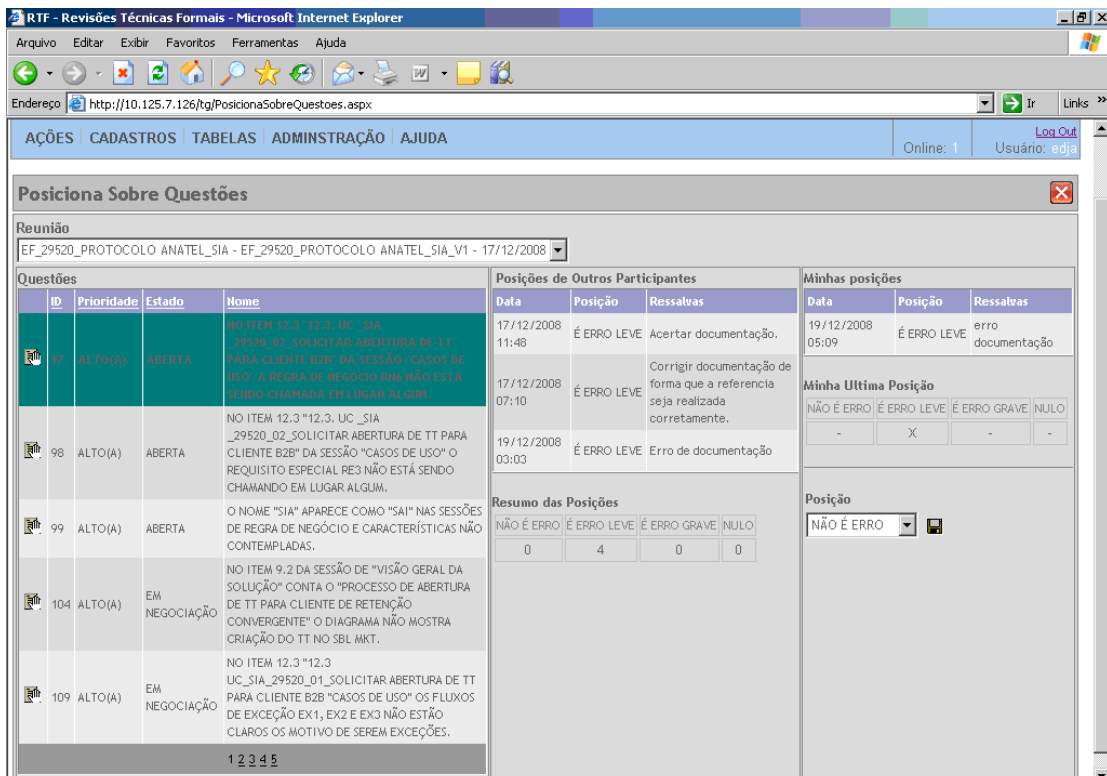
RTF - Revisões Técnicas Formais - Microsoft Internet Explorer

Arquivo Editar Exibir Favoritos Ferramentas Ajuda

Endereço http://10.125.7.126/tg/PosicionaSobreQuestoes.aspx Ir Links

AÇÕES | CADASTROS | TABELAS | ADMINSTRAÇÃO | AJUDA

Online: 1 Log Out Usuário: edja

Posiciona Sobre Questões

Reunião

EF_29520_PROTOCOLO ANATEL_SIA - EF_29520_PROTOCOLO ANATEL_SIA_V1 - 17/12/2008

Questões

| ID | Prioridade | Estado | Nome |
|---|---|---|---|
| 97 | ALTO(A) | ABERTA | NO ITEM 12.3 "12.3. UC _SIA _29520_02_SOLICITAR ABERTURA DE TT PARA CLIENTE B2B" DA SESSÃO "CASOS DE USO" À REGRA DE NEGOCIO RN6 NÃO ESTÁ SENDO CHAMADA EM LUGAR ALGUM. |
| 98 | ALTO(A) | ABERTA | NO ITEM 12.3 "12.3. UC _SIA _29520_02_SOLICITAR ABERTURA DE TT PARA CLIENTE B2B" DA SESSÃO "CASOS DE USO" O REQUISITO ESPECIAL RE3 NÃO ESTÁ SENDO CHAMANDO EM LUGAR ALGUM. |
| 99 | ALTO(A) | ABERTA | O NOME "SIA" APARECE COMO "SAI" NAS SESSÕES DE REGRA DE NEGÓCIO E CARACTERÍSTICAS NÃO CONTEMPLADAS. |
| 104 | ALTO(A) | EM NEGOCIAÇÃO | NO ITEM 9.2 DA SESSÃO DE "VISÃO GERAL DA SOLUÇÃO" CONTA O "PROCESSO DE ABERTURA DE TT PARA CLIENTE DE RETENÇÃO CONVERGENTE" O DIAGRAMA NÃO MOSTRA CRIAÇÃO DO TT NO SBL MKT. |
| 109 | ALTO(A) | EM NEGOCIAÇÃO | NO ITEM 12.3 "12.3 UC_SIA_29520_01_SOLICITAR ABERTURA DE TT PARA CLIENTE B2B "CASOS DE USO" OS FLUXOS DE EXCEÇÃO EX1, EX2 E EX3 NÃO ESTÃO CLAROS OS MOTIVO DE SEREM EXCEÇÕES. |

1 2 3 4 5

Posições de Outros Participantes

| Data | Posição | Ressalvas |
|---|---|---|
| 17/12/2008 11:48 | É ERRO LEVE | Acertar documentação. |
| 17/12/2008 07:10 | É ERRO LEVE | Corrigir documentação de forma que a referencia seja realizada corretamente. |
| 19/12/2008 03:03 | É ERRO LEVE | Erro de documentação |

Resumo das Posições

| NÃO É ERRO | É ERRO LEVE | É ERRO GRAVE | NULO |
|---|---|---|---|
| 0 | 4 | 0 | 0 |

Minhas posições

| Data | Posição | Ressalvas |
|---|---|---|
| 19/12/2008 05:09 | É ERRO LEVE | erro documentação |

Minha Ultima Posição

| NÃO É ERRO | É ERRO LEVE | É ERRO GRAVE | NULO |
|---|---|---|---|
| - | X | - | - |

Posição

NÃO É ERRO